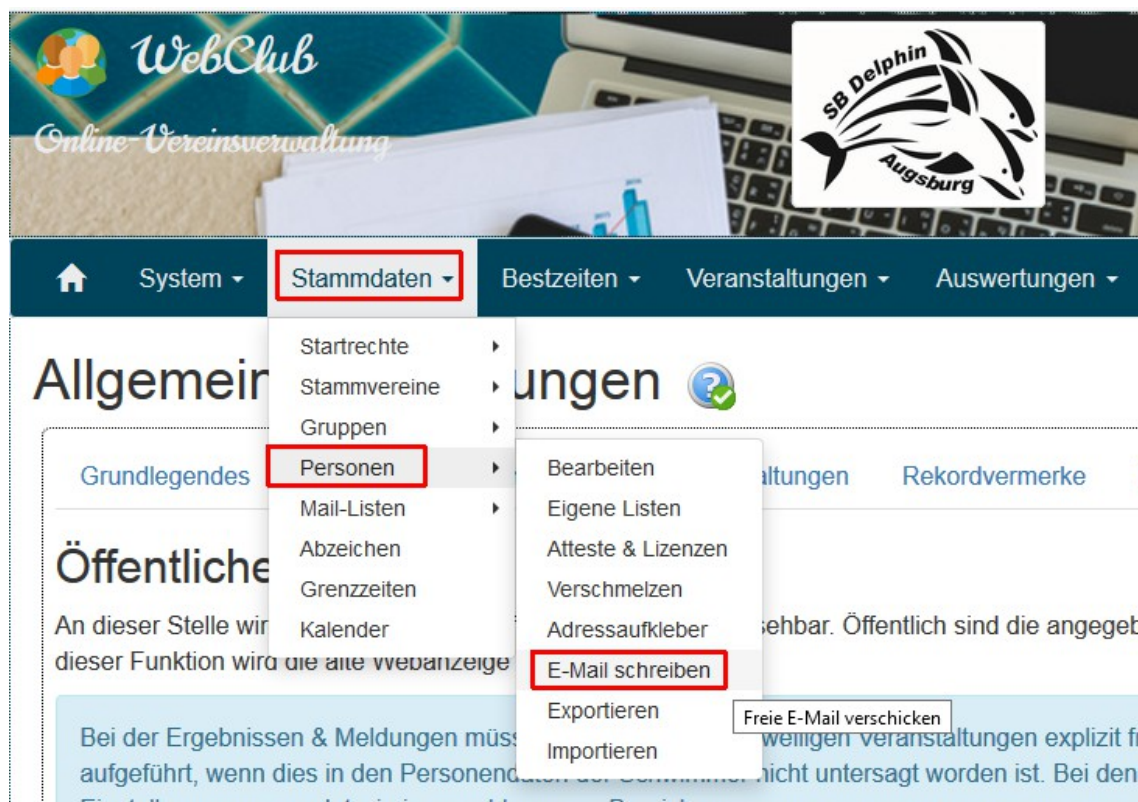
WebClub
Online-Vereinsverwaltung

SB Delphin Augsburg

System ▾ Stammdaten ▾ Bestzeiten ▾ Veranstaltungen ▾ Auswertungen ▾

Startrechte
Stammvereine
Gruppen
Personen
Mail-Listen
Abzeichen
Grenzzeiten
Kalender

Bearbeiten
Eigene Listen
Atteste & Lizenzen
Verschmelzen
Adressaufkleber
E-Mail schreiben
Exportieren
Importieren

Freie E-Mail verschicken

Allgemein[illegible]ungen

Grundlegendes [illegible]altungen Rekordvermerke

Öffentliche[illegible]

An dieser Stelle wir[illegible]sehbar. Öffentlich sind die angegeb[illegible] dieser Funktion wird die alte Webanzeige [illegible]

Bei der Ergebnissen & Meldungen müss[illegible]weiligen Veranstaltungen explizit f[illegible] aufgeführt, wenn dies in den Personend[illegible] nicht untersagt worden ist. Bei den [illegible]